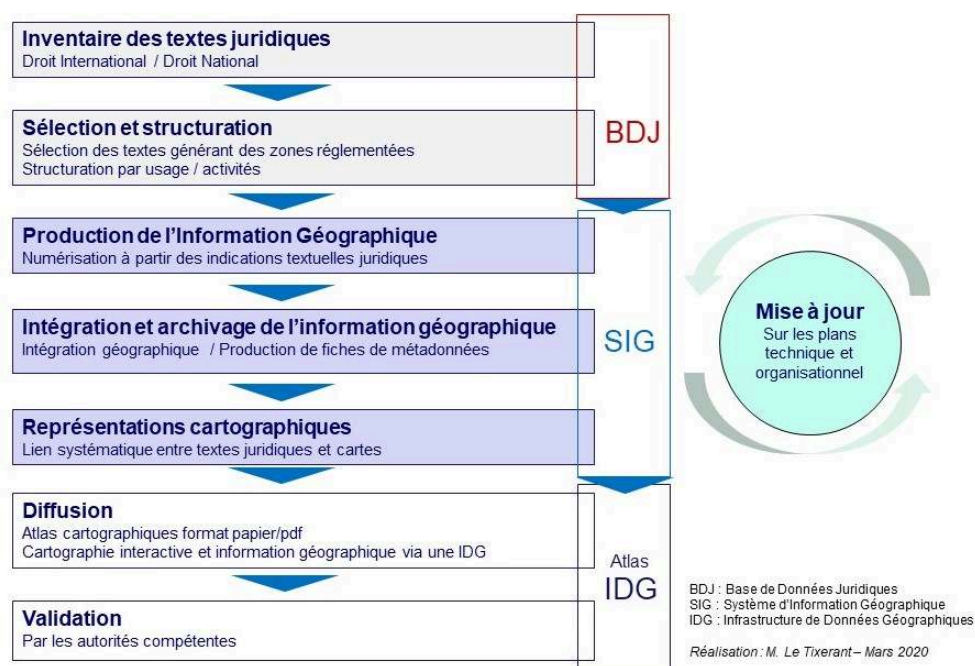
Inventaire des textes juridiques
Droit International / Droit National

Sélection et structuration
Sélection des textes générant des zones réglementées
Structuration par usage / activités

BDJ

Production de l'Information Géographique
Numérisation à partir des indications textuelles juridiques

Intégration et archivage de l'information géographique
Intégration géographique / Production de fiches de métadonnées

SIG

Mise à jour
Sur les plans technique et organisationnel

Représentations cartographiques
Lien systématique entre textes juridiques et cartes

Diffusion
Atlas cartographiques format papier/pdf
Cartographie interactive et information géographique via une IDG

Atlas
IDG

Validation
Par les autorités compétentes

BDJ : Base de Données Juridiques
SIG : Système d'Information Géographique
IDG : Infrastructure de Données Géographiques

Réalisation : M. Le Tixerant – Mars 2020